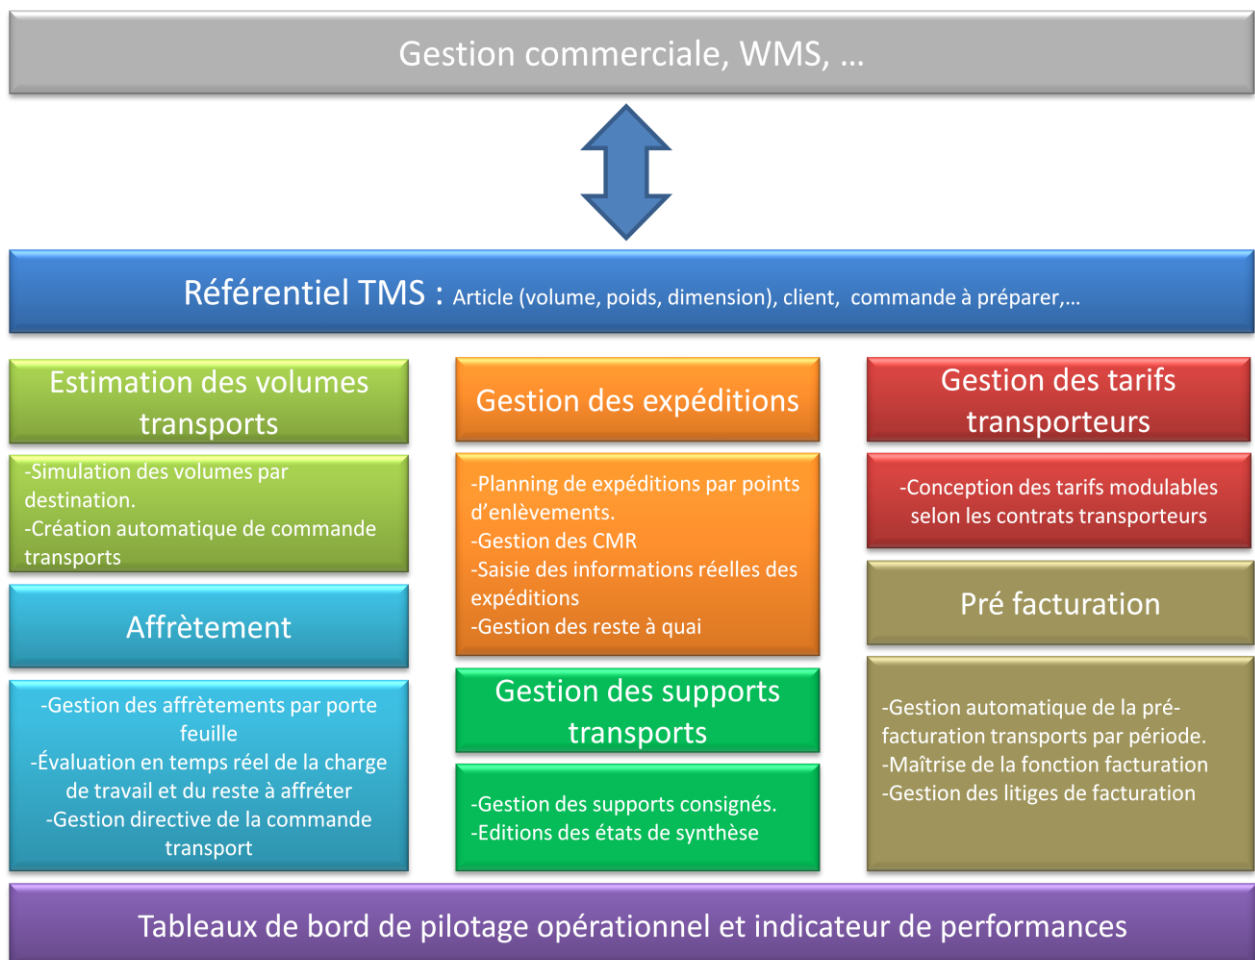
Gestion commerciale, WMS, …

Référentiel TMS : Article (volume, poids, dimension), client, commande à préparer,…

Estimation des volumes transports

-Simulation des volumes par destination.
-Création automatique de commande transports

Affrètement

-Gestion des affrètements par porte feuille
-Évaluation en temps réel de la charge de travail et du reste à affréter
-Gestion directive de la commande transport

Gestion des expéditions

-Planning de expéditions par points d’enlèvements.
-Gestion des CMR
-Saisie des informations réelles des expéditions
-Gestion des reste à quai

Gestion des supports transports

-Gestion des supports consignés.
-Editions des états de synthèse

Gestion des tarifs transporteurs

-Conception des tarifs modulables selon les contrats transporteurs

Pré facturation

-Gestion automatique de la pré-facturation transports par période.
-Maîtrise de la fonction facturation
-Gestion des litiges de facturation

Tableaux de bord de pilotage opérationnel et indicateur de performances